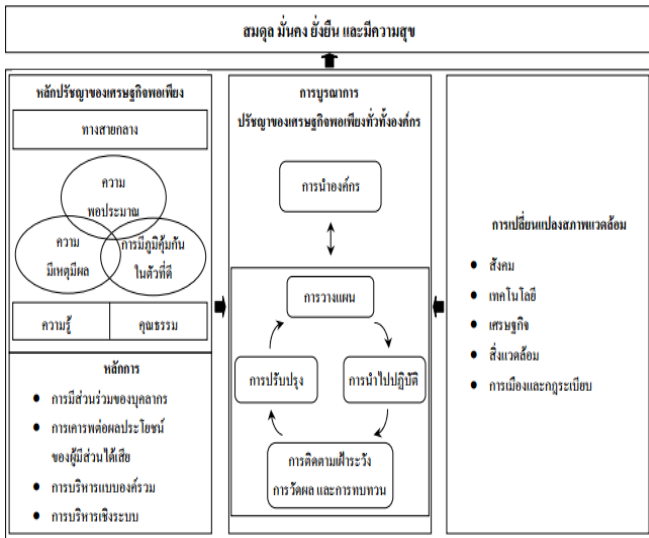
สมดุล มั่นคง ยั่งยืน และมีความสุข

หลักปรัชญาของเศรษฐกิจพอเพียง

ทางสายกลาง

ความพอประมาณ

ความมีเหตุมีผล

การมีภูมิคุ้มกันในตัวที่ดี

ความรู้

คุณธรรม

หลักการ

• การมีส่วนร่วมของบุคลากร
• การเคารพต่อผลประโยชน์ของผู้มีส่วนได้เสีย
• การบริหารแบบองค์รวม
• การบริหารเชิงระบบ

การบูรณาการ
ปรัชญาของเศรษฐกิจพอเพียงทั่วทั้งองค์กร

การนำองค์กร

การวางแผน

การนำไปปฏิบัติ

การติดตามเฝ้าระวัง การวัดผล และการทบทวน

การปรับปรุง

การเปลี่ยนแปลงสภาพแวดล้อม

• สังคม
• เทคโนโลยี
• เศรษฐกิจ
• สิ่งแวดล้อม
• การเมืองและกฎระเบียบ